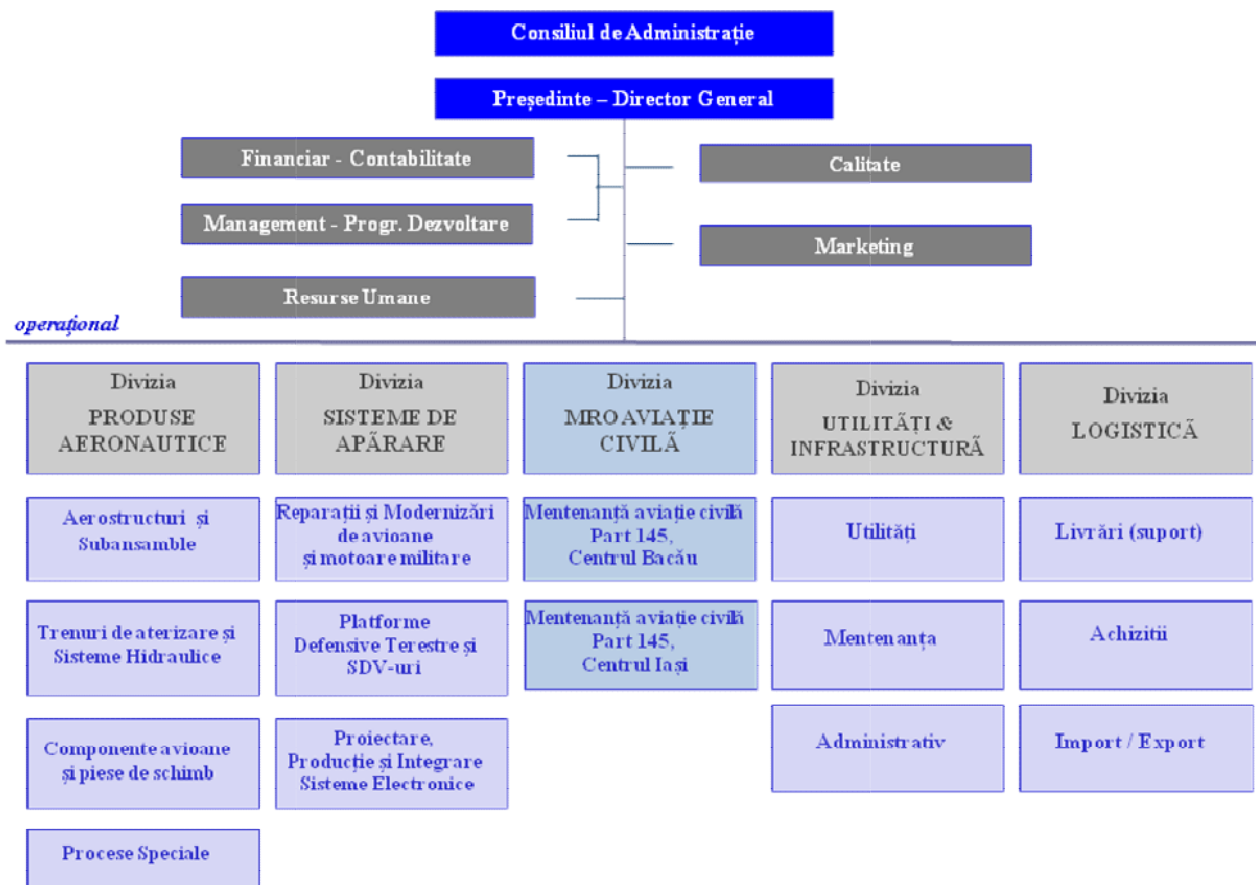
Consiliul de Administrație

Președinte – Director General

Financiar - Contabilitate

Management - Progr. Dezvoltare

Resurse Umane

Calitate

Marketing

operațional

Divizia PRODUSE AERONAUTICE

Aerostructuri și Subansamble

Trenuri de aterizare și Sisteme Hidraulice

Componente avioane și piese de schimb

Procese Speciale

Divizia SISTEME DE APĂRARE

Reparații și Modernizări de avioane și motoare militare

Platforme Defensive Terestre și SDV-uri

Proiectare, Producție și Integrare Sisteme Electronice

Divizia MRO AVIAȚIE CIVILĂ

Mentenanță aviație civilă Part 145, Centrul Bacău

Mentenanță aviație civilă Part 145, Centrul Iași

Divizia UTILITĂȚI & INFRASTRUCTURĂ

Utilități

Mentenanța

Administrativ

Divizia LOGISTICĂ

Livrări (suport)

Achiziții

Import / Export